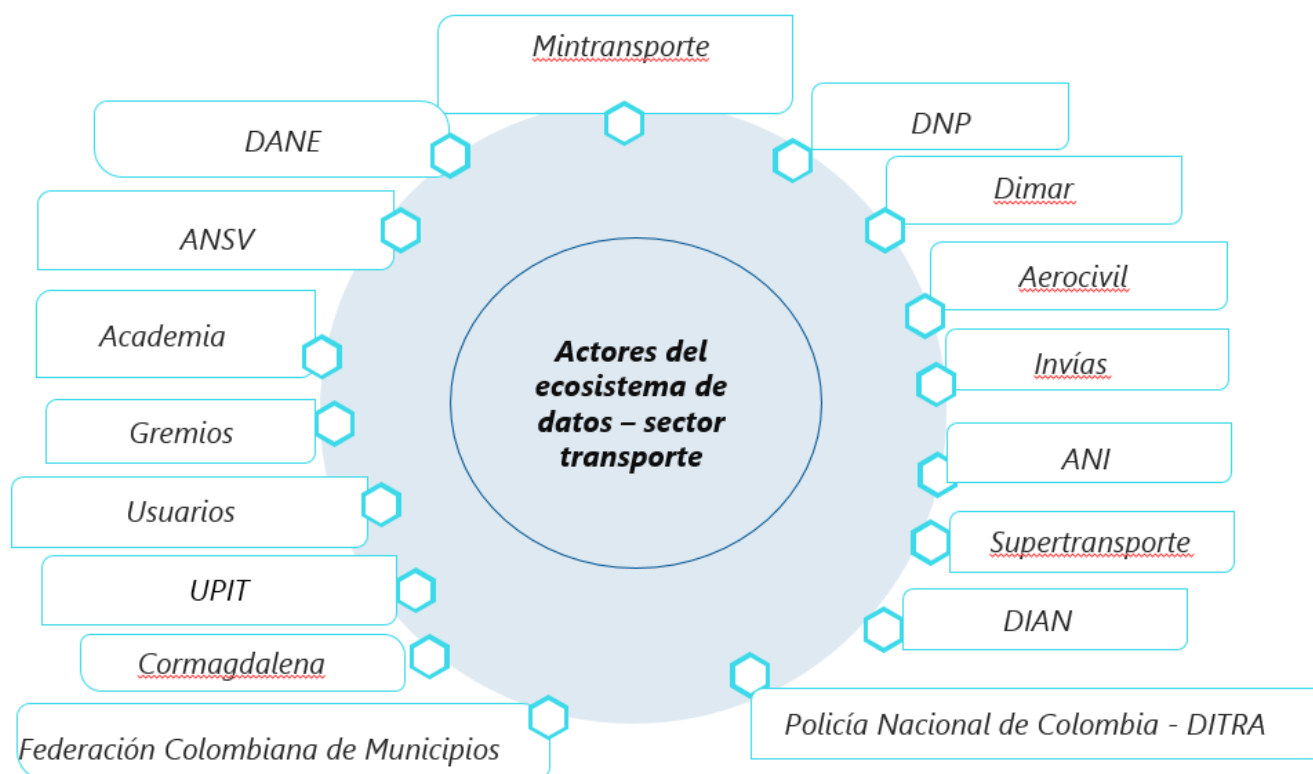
Mintransporte

DANE

DNP

Dimar

ANSV

Aerocivil

Academia

Invías

Actores del ecosistema de datos – sector transporte

Gremios

ANI

Usuarios

Supertransporte

UPIT

DIAN

Cormagdalena

Policía Nacional de Colombia - DITRA

Federación Colombiana de Municipios